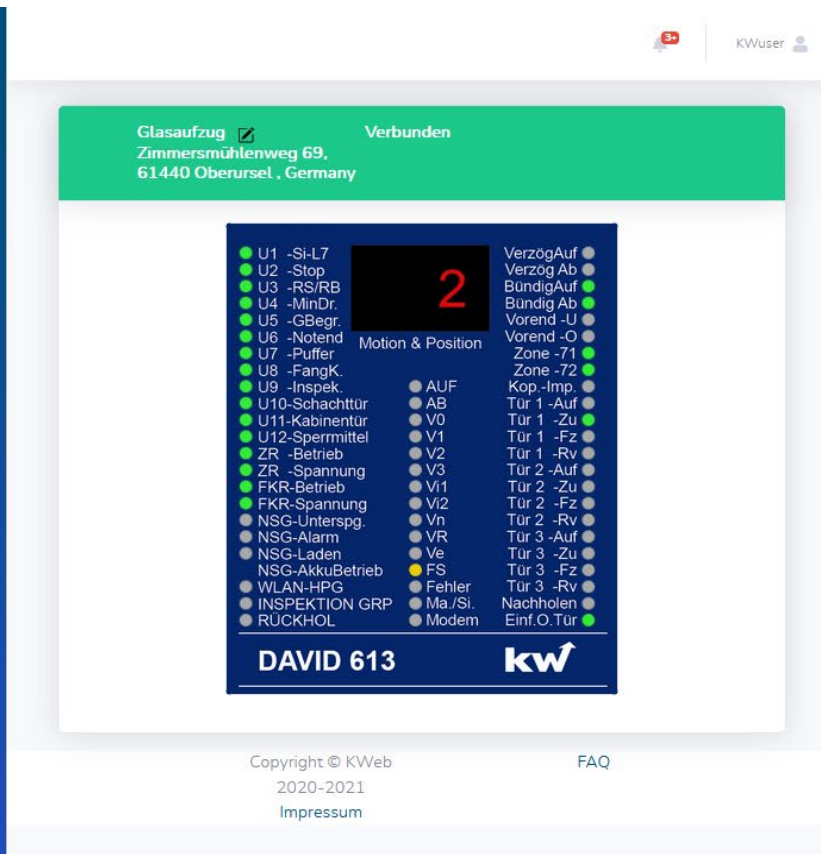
3+ KWuser

Glasaufzug Verbunden
Zimmersmühlenweg 69,
61440 Oberursel , Germany

U1 -Si-L7
U2 -Stop
U3 -RS/RB
U4 -MinDr.
U5 -GBegr.
U6 -Notend
U7 -Puffer
U8 -FangK.
U9 -Inspek.
U10-Schachttür
U11-Kabinentür
U12-Sperrmittel
ZR -Betrieb
ZR -Spannung
FKR-Betrieb
FKR-Spannung
NSG-Unterspg.
NSG-Alarm
NSG-Laden
NSG-AkkuBetrieb
WLAN-HPG
INSPEKTION GRP
RÜCKHOL

2
Motion & Position

AUF
AB
V0
V1
V2
V3
Vi1
Vi2
Vn
VR
Ve
FS
Fehler
Ma./Si.
Modem

VerzögAuf
Verzög Ab
BündigAuf
Bündig Ab
Vorend -U
Vorend -O
Zone -71
Zone -72
Kop.-Imp.
Tür 1 -Auf
Tür 1 -Zu
Tür 1 -Fz
Tür 1 -Rv
Tür 2 -Auf
Tür 2 -Zu
Tür 2 -Fz
Tür 2 -Rv
Tür 3 -Auf
Tür 3 -Zu
Tür 3 -Fz
Tür 3 -Rv
Nachholen
Einf.O.Tür

DAVID 613
kw

Copyright © KWeb
2020-2021
Impressum

FAQ